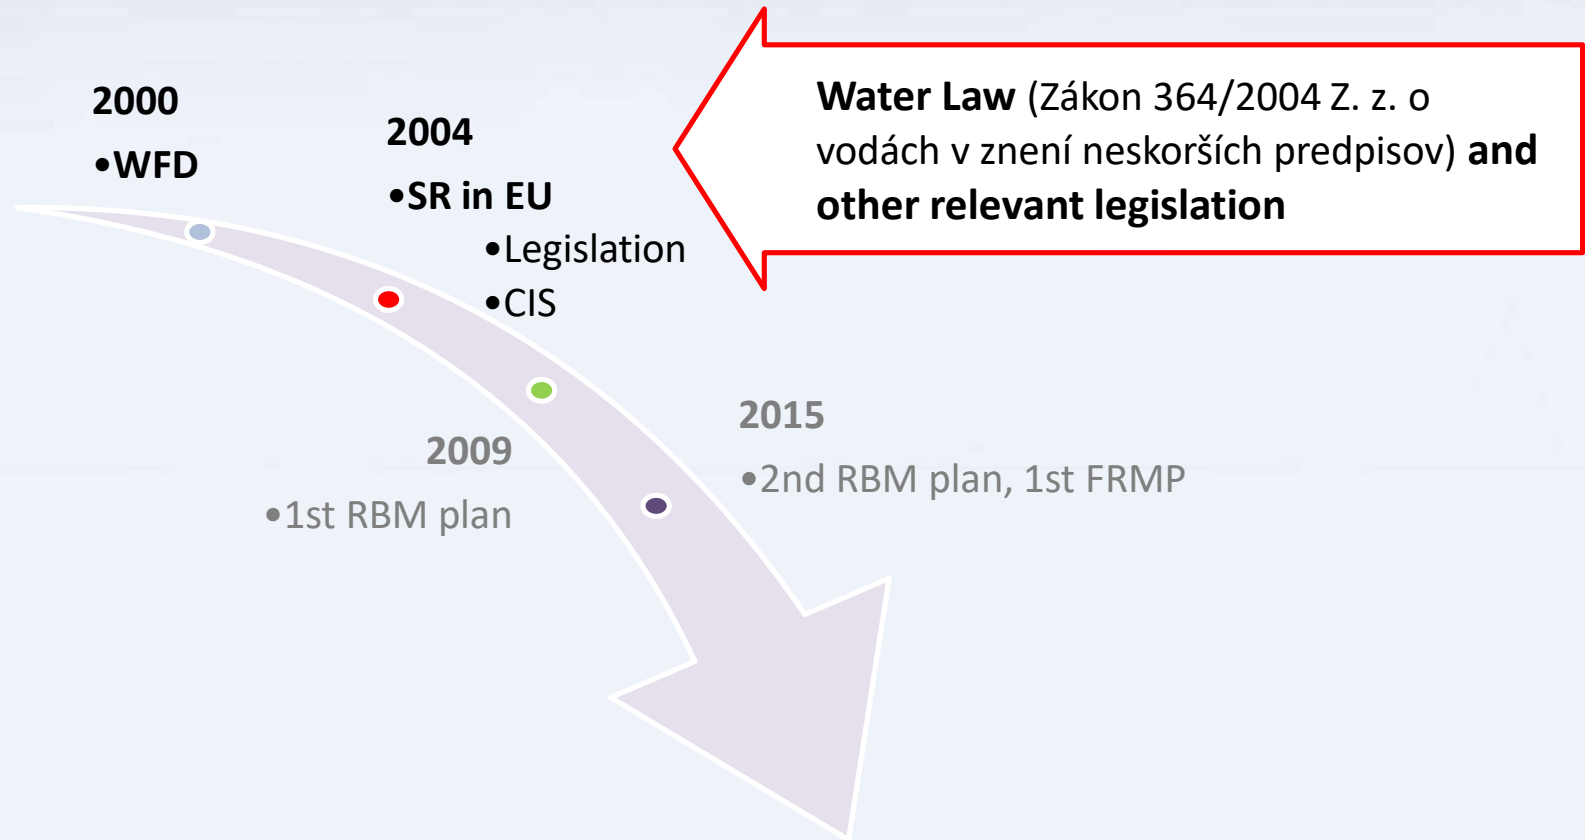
2000

•WFD

2004

•SR in EU

•Legislation

•CIS

Water Law (Zákon 364/2004 Z. z. o vodách v znení neskorších predpisov) and other relevant legislation

2009

•1st RBM plan

2015

•2nd RBM plan, 1st FRMP